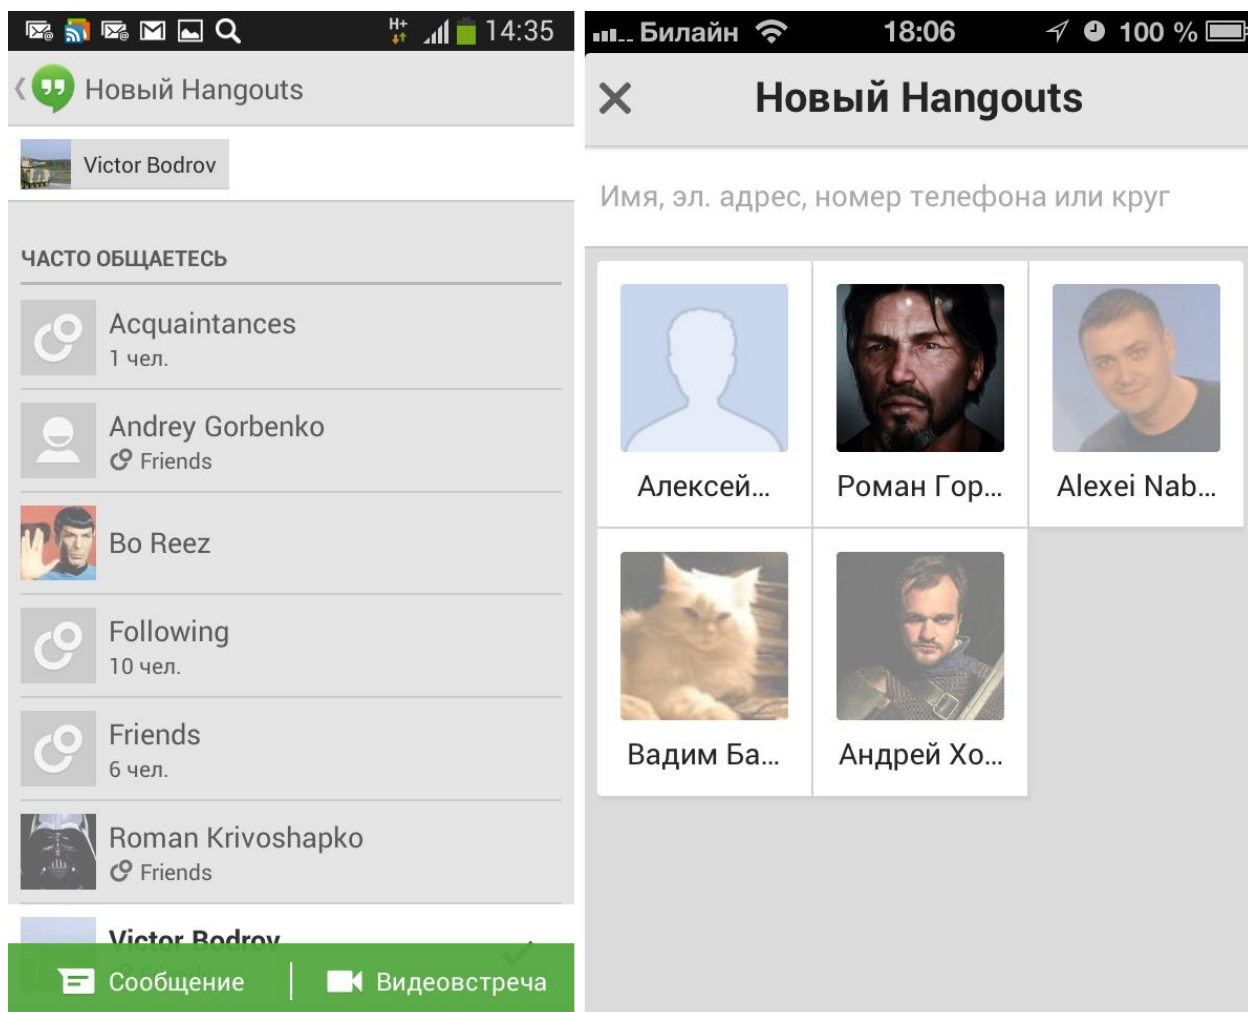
H+ 14:35

Новый Hangouts

Victor Bodrov

ЧАСТО ОБЩАЕТЕСЬ

Acquaintances
1 чел.

Andrey Gorbenko
Friends

Bo Reez

Following
10 чел.

Friends
6 чел.

Roman Krivoshapko
Friends

Victor Bodrov

Сообщение | Видеовстреча

Билайн 18:06 100 %

Новый Hangouts

Имя, эл. адрес, номер телефона или круг

Алексей...

Роман Гор...

Alexei Nab...

Вадим Ба...

Андрей Хо...